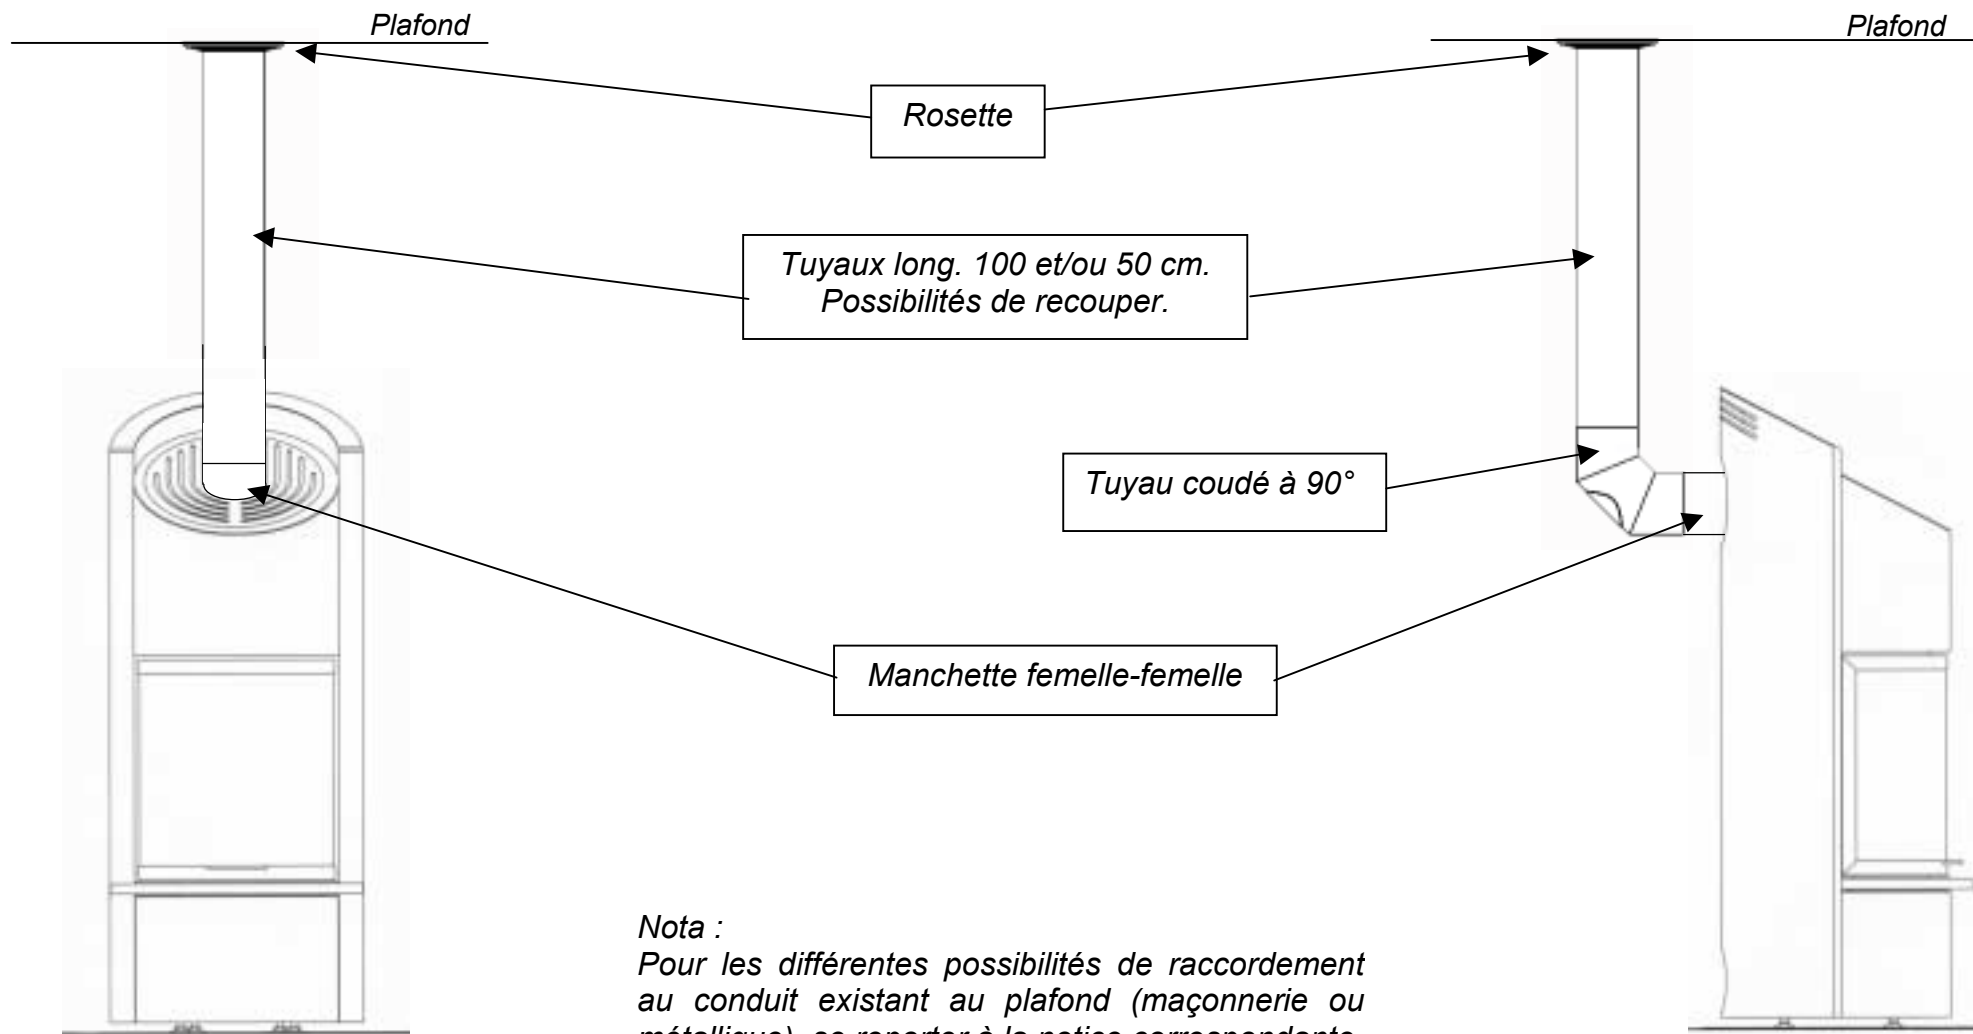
Plafond

Plafond

Rosette

Tuyaux long. 100 et/ou 50 cm.
Possibilités de recouper.

Tuyau coudé à 90°

Manchette femelle-femelle

Nota :
Pour les différentes possibilités de raccordement au conduit existant au plafond (maçonnerie ou métallique), se reporter à la notice correspondante.